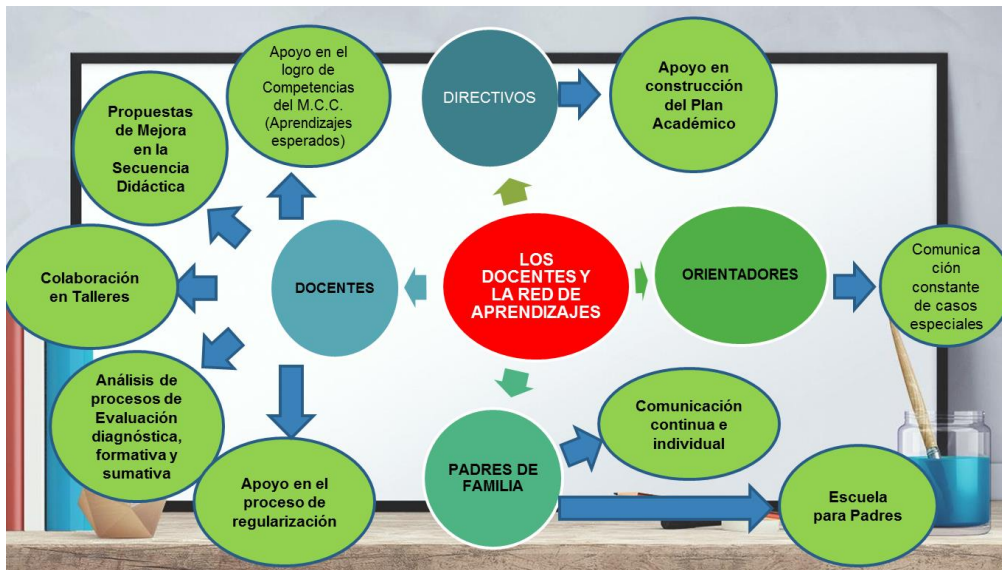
LOS DOCENTES Y LA RED DE APRENDIZAJES

DIRECTIVOS

Apoyo en construcción del Plan Académico

ORIENTADORES

Comunica ción constante de casos especiales

PADRES DE FAMILIA

Comunicación continua e individual

Escuela para Padres

DOCENTES

Apoyo en el logro de Competencias del M.C.C. (Aprendizajes esperados)

Propuestas de Mejora en la Secuencia Didáctica

Colaboración en Talleres

Análisis de procesos de Evaluación diagnóstica, formativa y sumativa

Apoyo en el proceso de regularización